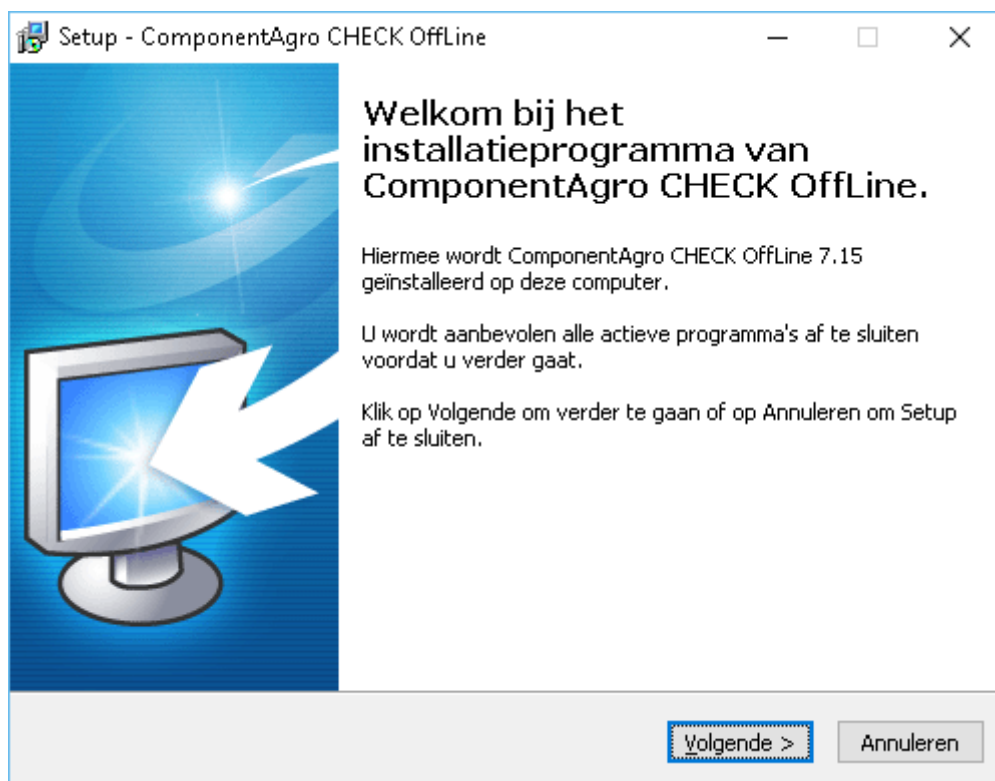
Setup - ComponentAgro CHECK OffLine

Welkom bij het installatieprogramma van ComponentAgro CHECK OffLine.

Hiermee wordt ComponentAgro CHECK OffLine 7.15 geïnstalleerd op deze computer.

U wordt aanbevolen alle actieve programma's af te sluiten voordat u verder gaat.

Klik op Volgende om verder te gaan of op Annuleren om Setup af te sluiten.

Volgende >

Annuleren